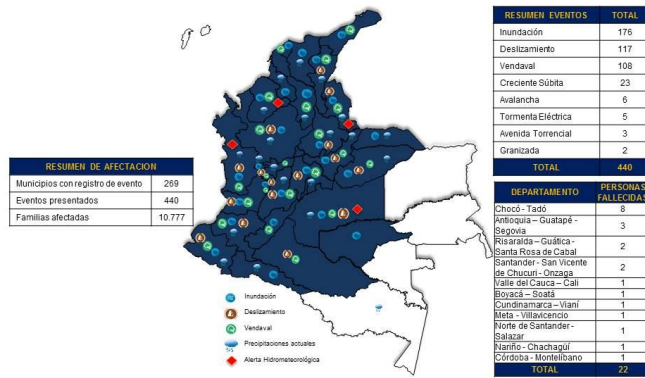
| RESUMEN EVENTOS | TOTAL |
|---|---|
| Inundación | 176 |
| Deslizamiento | 117 |
| Vendaval | 108 |
| Creciente Súbita | 23 |
| Avalancha | 6 |
| Tormenta Eléctrica | 5 |
| Avenida Torrencial | 3 |
| Granizada | 2 |
| TOTAL | 440 |

| RESUMEN DE AFECTACION | |
|---|---|
| Municipios con registro de evento | 269 |
| Eventos presentados | 440 |
| Familias afectadas | 10.777 |

| DEPARTAMENTO | PERSONAS FALLECIDAS |
|---|---|
| Chocó - Tadó | 8 |
| Antioquia – Guatapé - Segovia | 3 |
| Risaralda – Guática - Santa Rosa de Cabal | 2 |
| Santander - San Vicente de Chucurí - Onzaga | 2 |
| Valle del Cauca – Cali | 1 |
| Boyacá – Soatá | 1 |
| Cundinamarca – Vianí | 1 |
| Meta - Villavicencio | 1 |
| Norte de Santander - Salazar | 1 |
| Nariño - Chachagüí | 1 |
| Córdoba - Montelíbano | 1 |
| TOTAL | 22 |

Inundación
Deslizamiento
Vendaval
Precipitaciones actuales
Alerta Hidrometeorológica